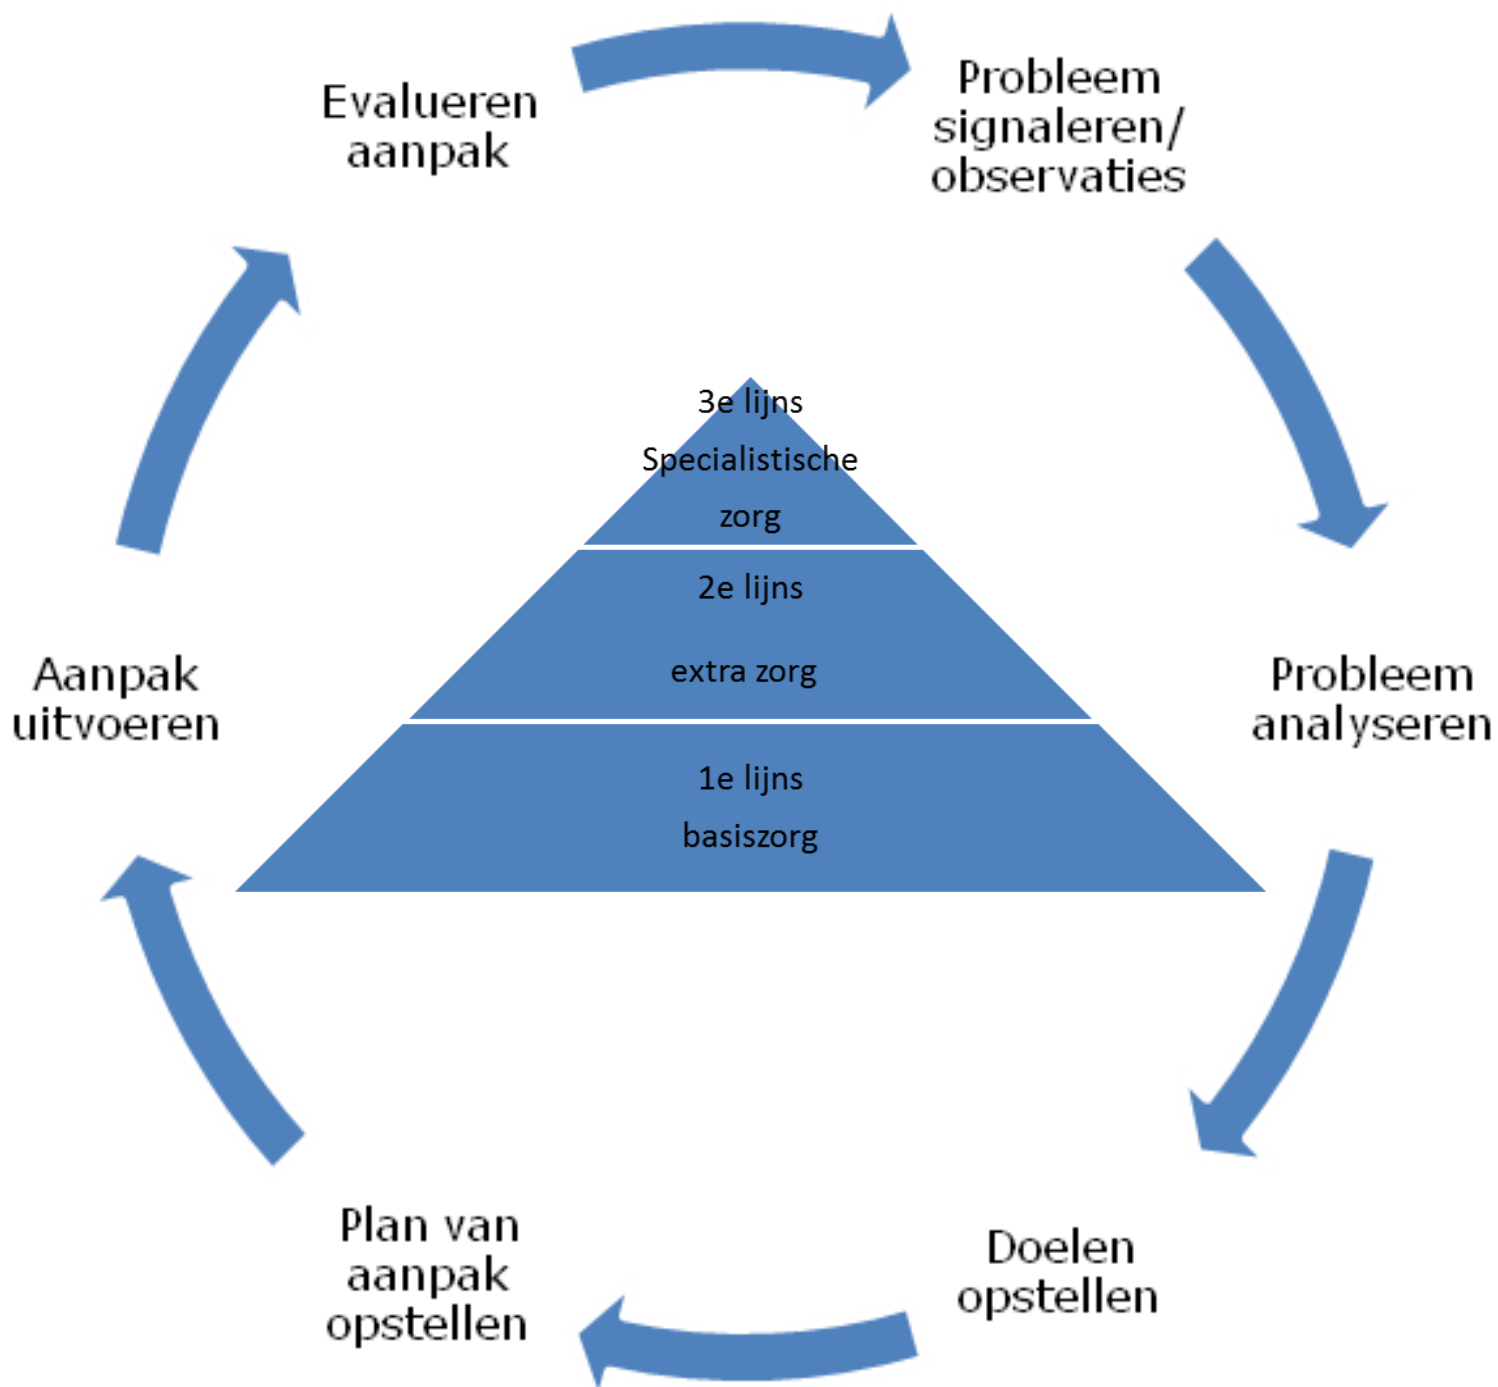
Evalueren aanpak

Probleem signaleren/ observaties

3e lijns

Specialistische

zorg

2e lijns

extra zorg

1e lijns

basiszorg

Aanpak uitvoeren

Probleem analyseren

Plan van aanpak opstellen

Doelen opstellen